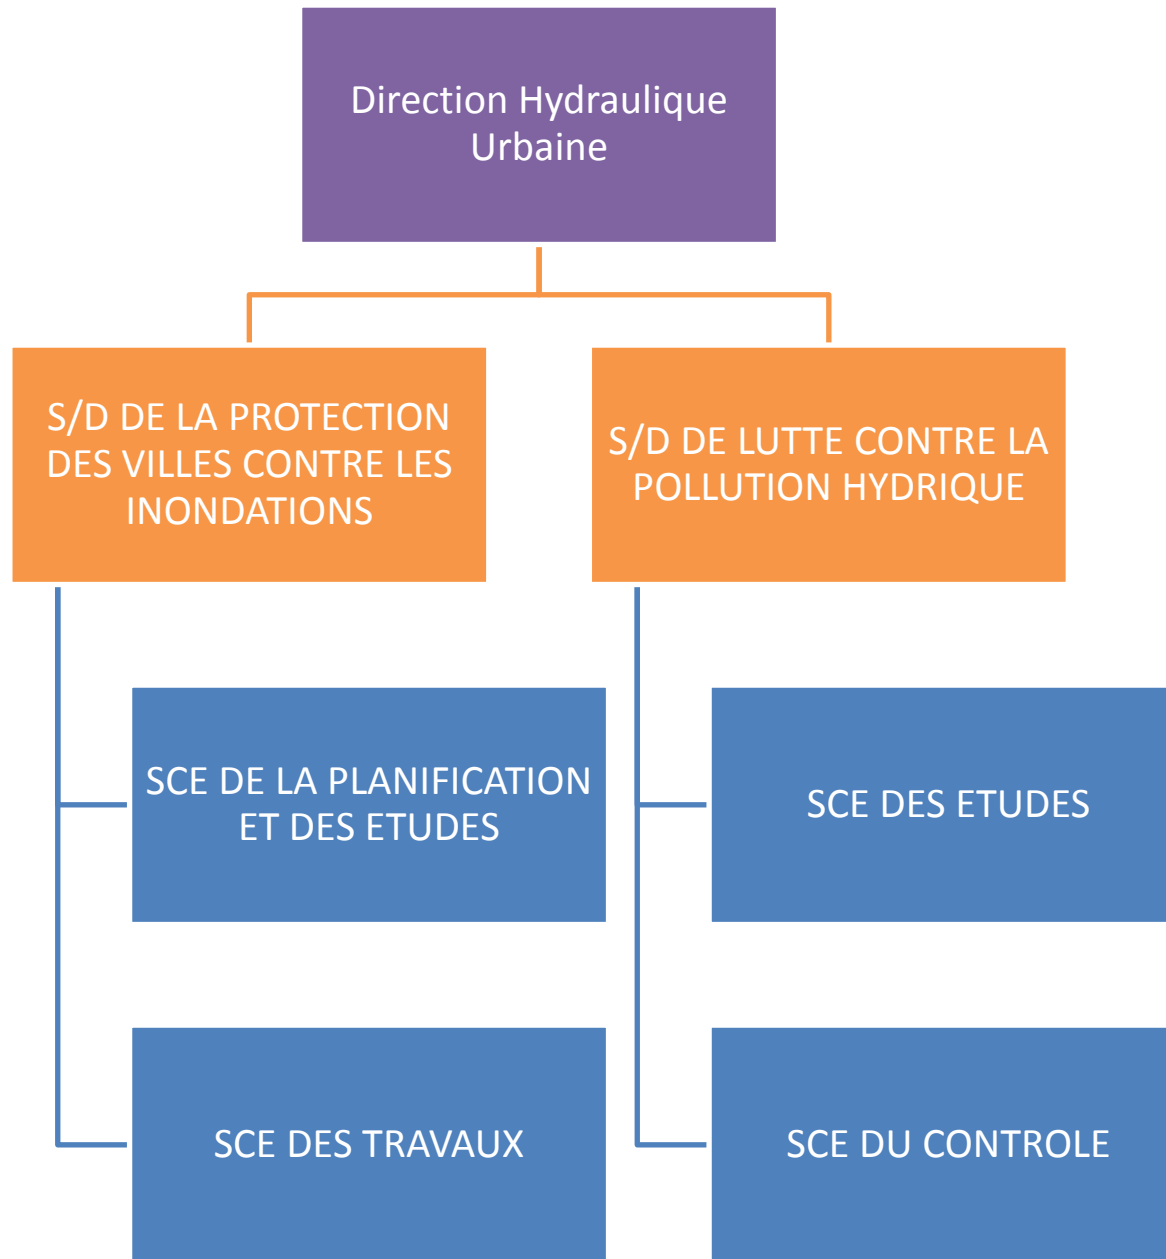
Direction Hydraulique Urbaine

S/D DE LA PROTECTION DES VILLES CONTRE LES INONDATIONS

SCE DE LA PLANIFICATION ET DES ETUDES

SCE DES TRAVAUX

S/D DE LUTTE CONTRE LA POLLUTION HYDRIQUE

SCE DES ETUDES

SCE DU CONTROLE